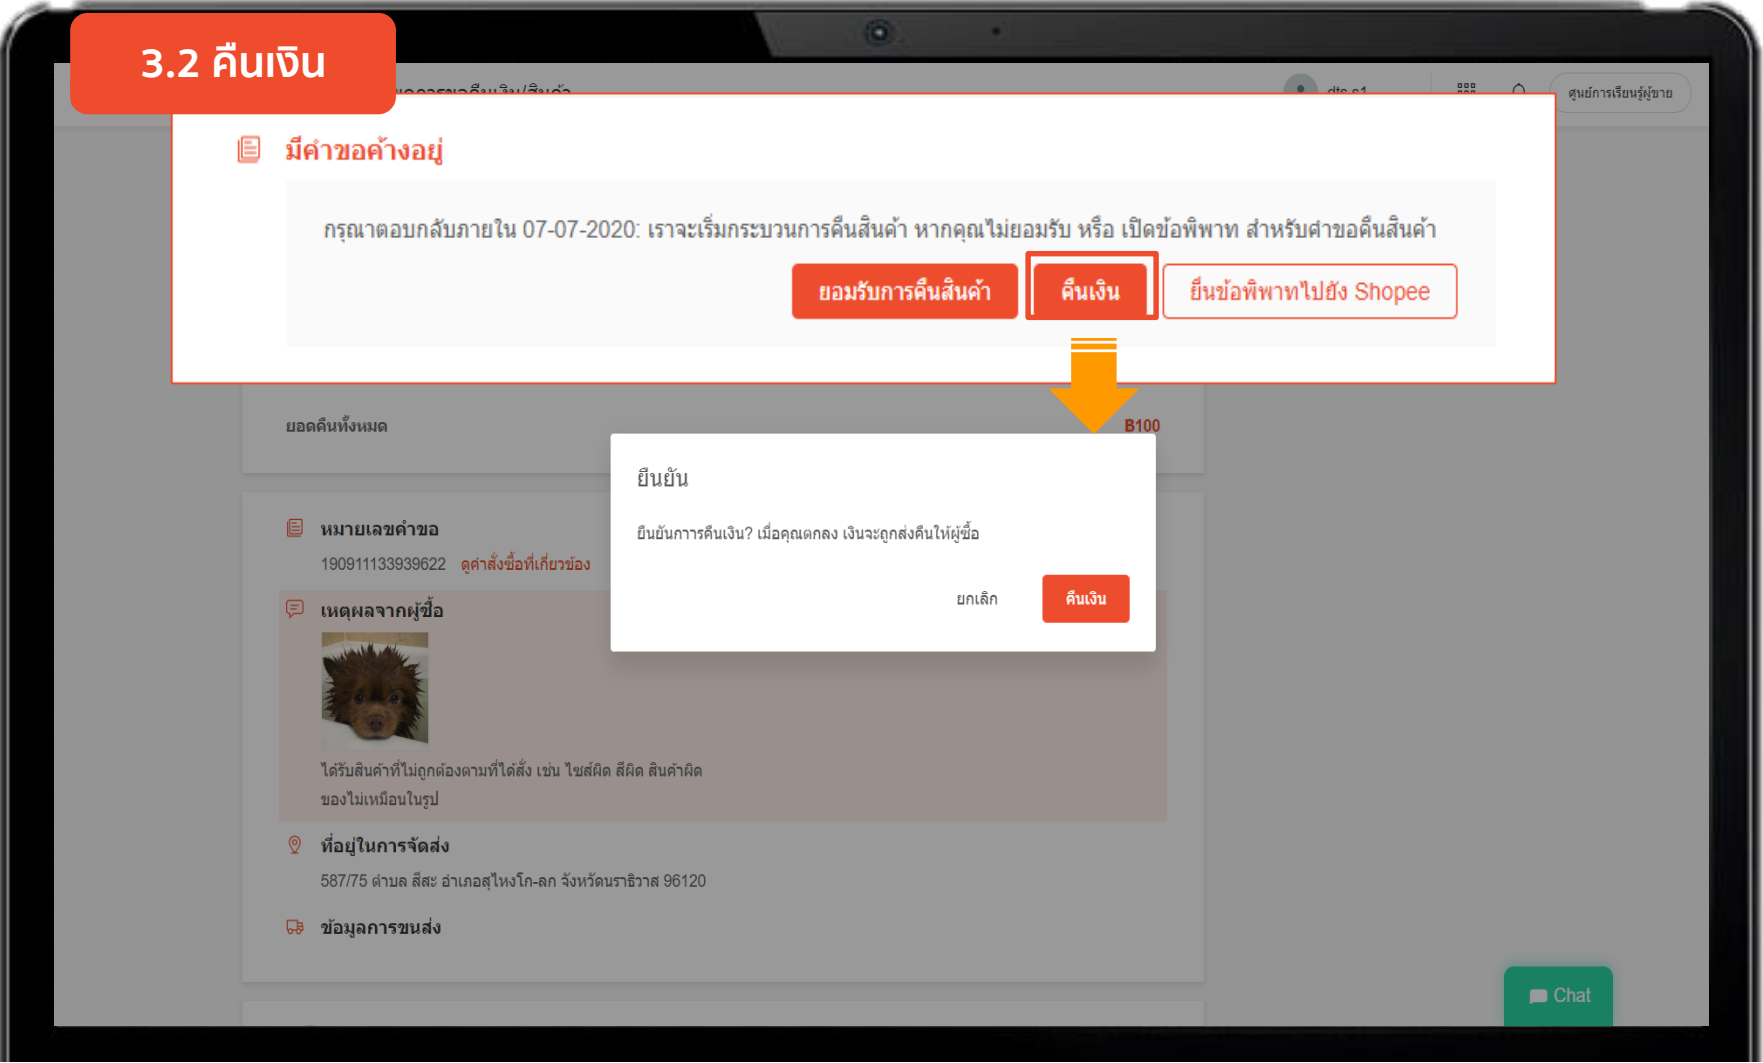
3.2 คืนเงิน

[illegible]การขอคืนเงิน/สินค้า

dts s1

ศูนย์การเรียนรู้ผู้ขาย

มีคำขอค้างอยู่

กรุณาตอบกลับภายใน 07-07-2020: เราจะเริ่มกระบวนการคืนสินค้า หากคุณไม่ยอมรับ หรือ เปิดข้อพิพาท สำหรับคำขอคืนสินค้า

ยอมรับการคืนสินค้า

คืนเงิน

ยื่นข้อพิพาทไปยัง Shopee

ยอดคืนทั้งหมด

B100

ยืนยัน

ยืนยันการคืนเงิน? เมื่อคุณตกลง เงินจะถูกส่งคืนให้ผู้ซื้อ

ยกเลิก

คืนเงิน

หมายเลขคำขอ

190911133939622 ดูคำสั่งซื้อที่เกี่ยวข้อง

เหตุผลจากผู้ซื้อ

ได้รับสินค้าที่ไม่ถูกต้องตามที่ได้สั่ง เช่น ไซส์ผิด สีผิด สินค้าผิด ของไม่เหมือนในรูป

ที่อยู่ในการจัดส่ง

587/75 ตำบล สีสะ อำเภอสุไหงโก-ลก จังหวัดนราธิวาส 96120

ข้อมูลการขนส่ง

Chat